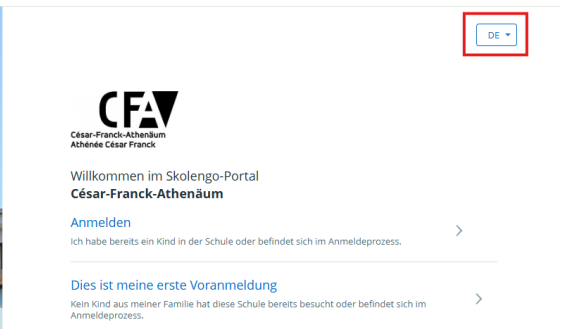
DE

CFA
César-Franck-Athenäum
Athénée César Franck

Willkommen im Skolengo-Portal
César-Franck-Athenäum

Anmelden
Ich habe bereits ein Kind in der Schule oder befindet sich im Anmeldeprozess.

Dies ist meine erste Voranmeldung
Kein Kind aus meiner Familie hat diese Schule bereits besucht oder befindet sich im Anmeldeprozess.